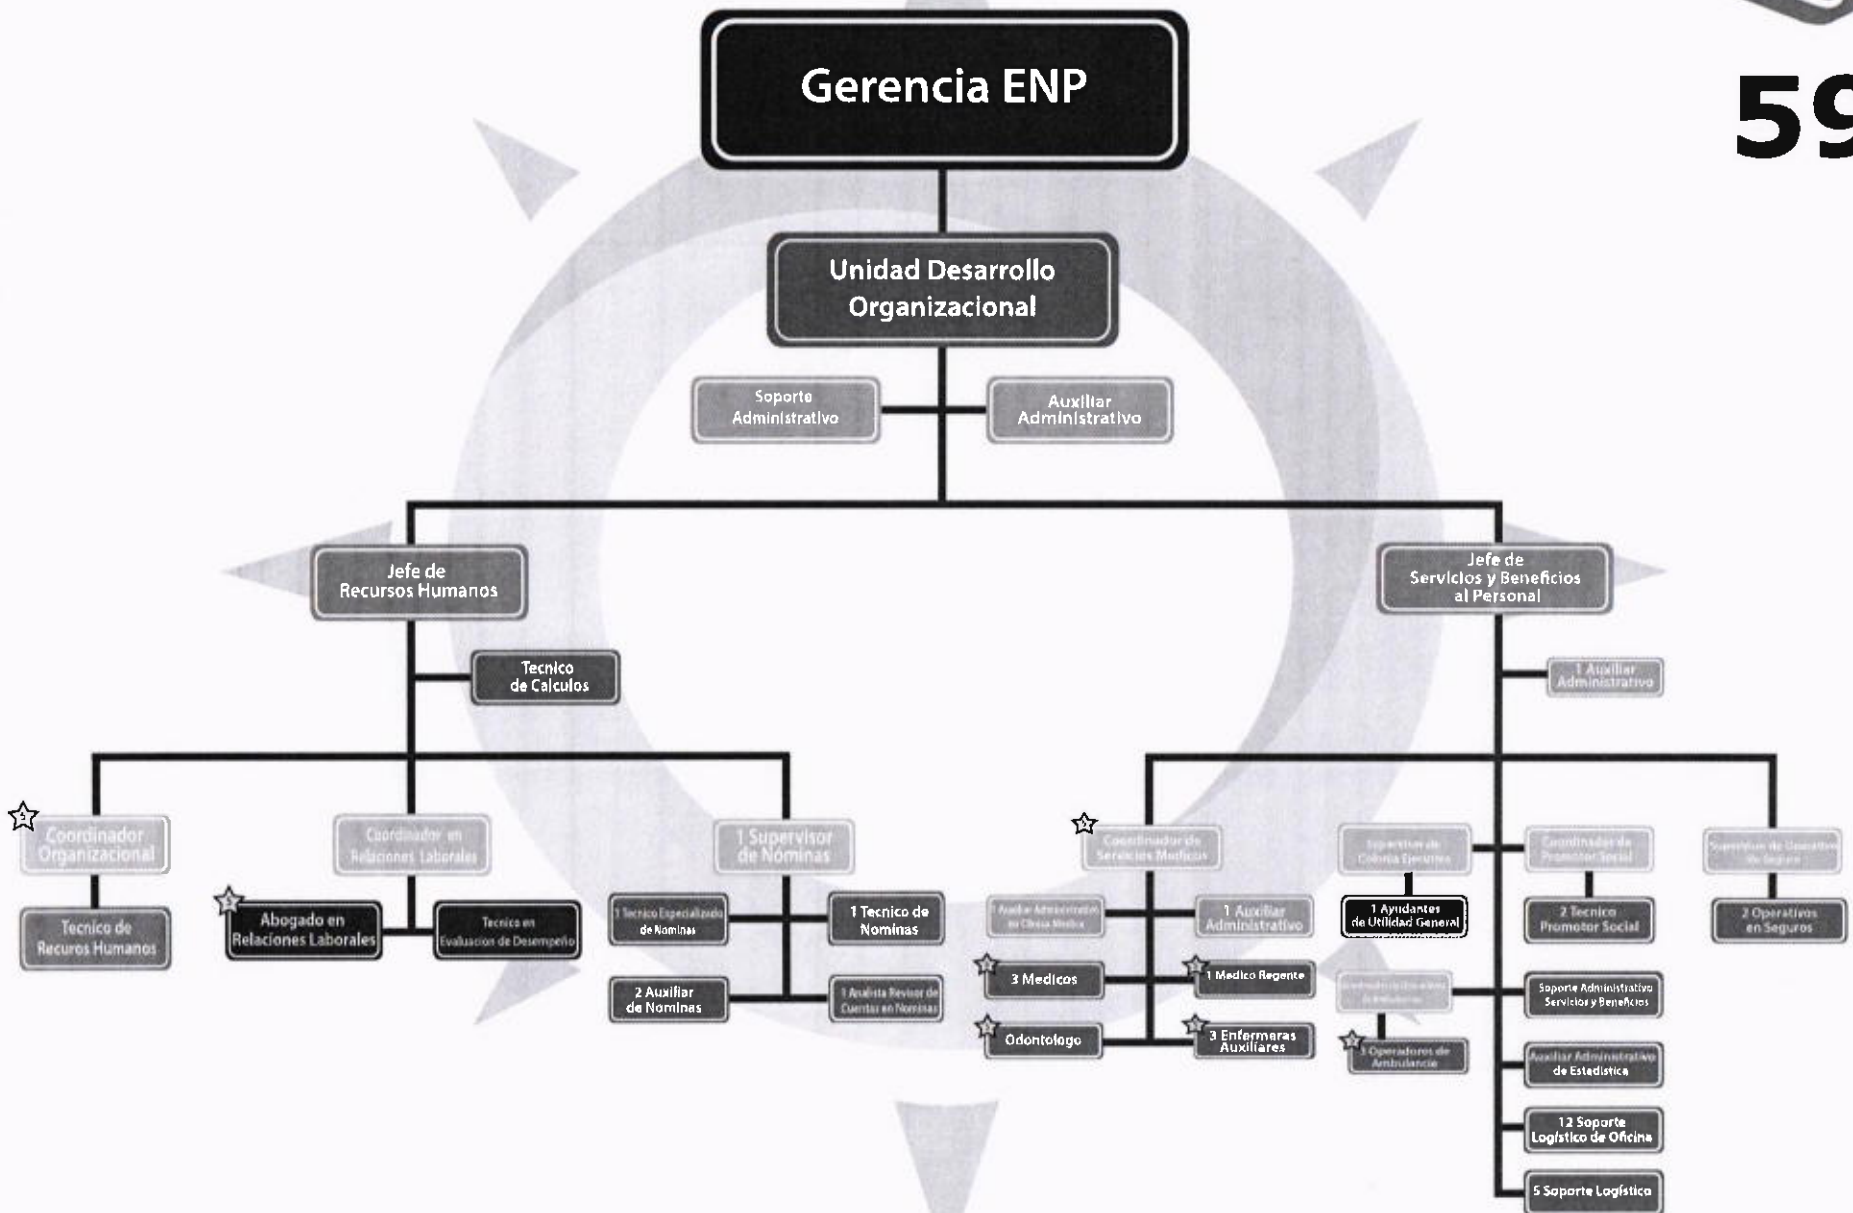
59

Gerencia ENP

Unidad Desarrollo Organizacional

Soporte Administrativo

Auxiliar Administrativo

Jefe de Recursos Humanos

Tecnico de Calculos

Coordinador Organizacional

Tecnico de Recursos Humanos

Coordinador en Relaciones Laborales

Abogado en Relaciones Laborales

Tecnico en Evaluacion de Desempeño

1 Supervisor de Nóminas

1 Tecnico Especializado de Nominas

1 Tecnico de Nominas

2 Auxiliar de Nominas

1 Analista Revisor de Cuentas en Nominas

Jefe de Servicios y Beneficios al Personal

1 Auxiliar Administrativo

Coordinador de Servicios Medicos

Auxiliar Administrativo de Clinica Medica

1 Auxiliar Administrativo

3 Medicos

1 Medico Regente

Odontologo

3 Enfermeras Auxiliares

Supervisor de Colonia Ejecutiva

1 Ayudantes de Utilidad General

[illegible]

3 Operadores de Ambulancia

Coordinador de Promotor Social

2 Tecnico Promotor Social

Soporte Administrativo Servicios y Beneficios

Auxiliar Administrativo de Estadistica

12 Soporte Logistico de Oficina

5 Soporte Logistico

Supervisor de Operativos de Seguros

2 Operativos en Seguros